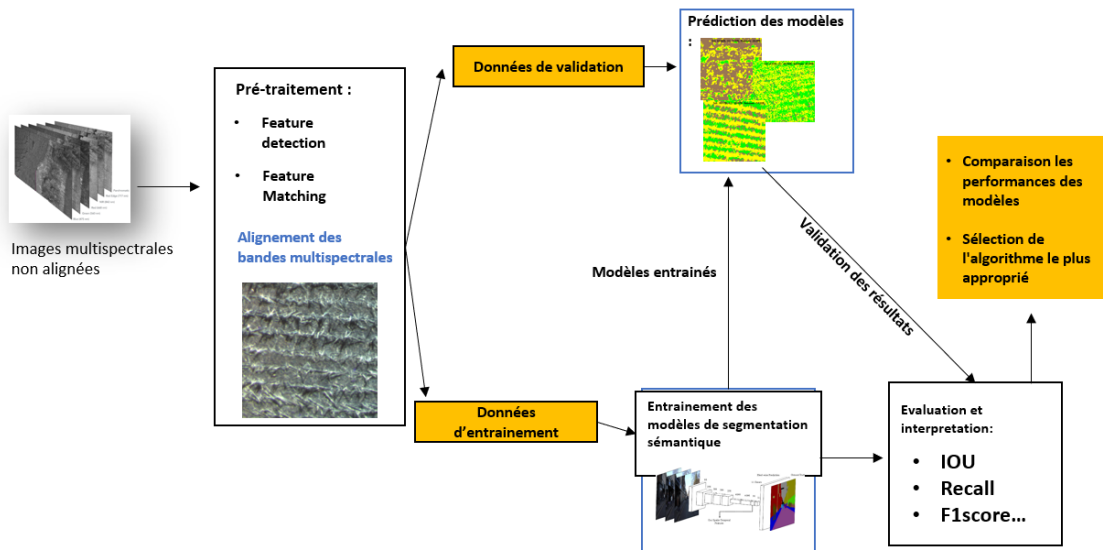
Images multispectrales non alignées

Pré-traitement :

• Feature detection

• Feature Matching

Alignement des bandes multispectrales

Données de validation

Prédiction des modèles :

Modèles entrainés

Validation des résultats

• Comparaison les performances des modèles

• Sélection de l'algorithme le plus approprié

Données d'entrainement

Entrainement des modèles de segmentation sémantique

Evaluation et interpretation:

• IOU

• Recall

• F1score...